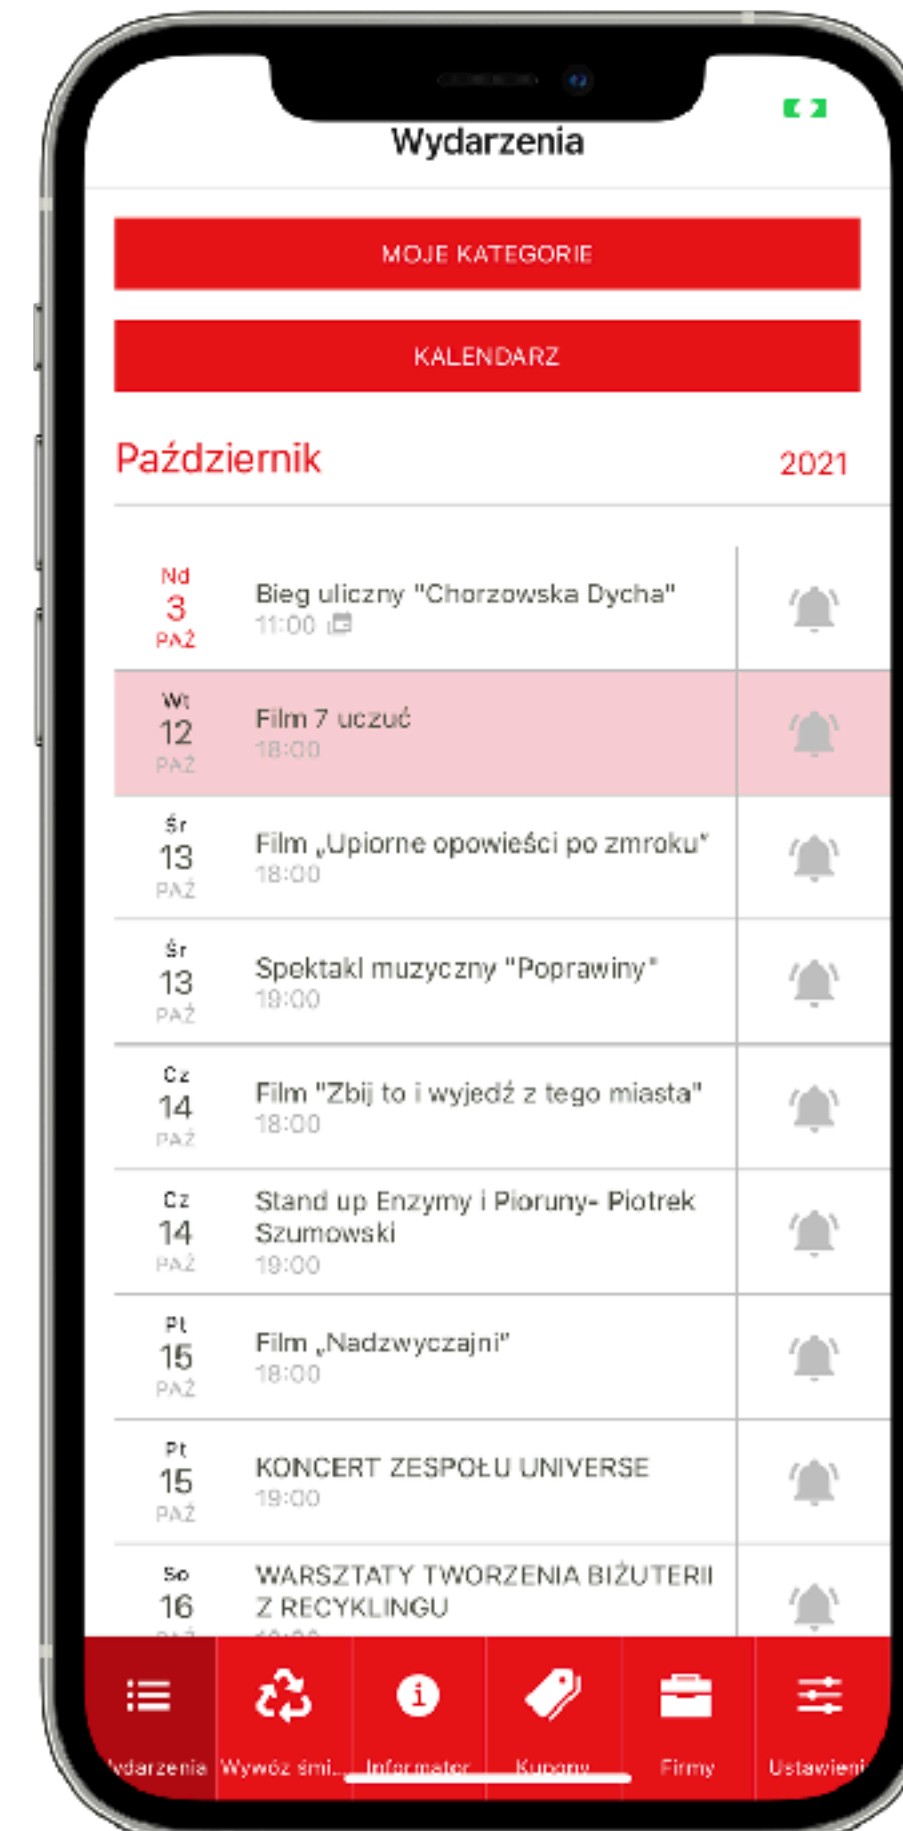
Wydarzenia

MOJE KATEGORIE

KALENDARZ

Październik 2021

Nd
3
PAŹ
Bieg uliczny "Chorzowska Dycha"
11:00

Wt
12
PAŹ
Film 7 uczuć
18:00

Śr
13
PAŹ
Film „Upiorne opowieści po zmroku"
18:00

Śr
13
PAŹ
Spektakl muzyczny "Poprawiny"
19:00

Cz
14
PAŹ
Film "Zbij to i wyjedź z tego miasta"
18:00

Cz
14
PAŹ
Stand up Enzymy i Pioruny- Piotrek Szumowski
19:00

Pt
15
PAŹ
Film „Nadzwyczajni"
18:00

Pt
15
PAŹ
KONCERT ZESPOŁU UNIVERSE
19:00

So
16
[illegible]
WARSZTATY TWORZENIA BIŻUTERII Z RECYKLINGU
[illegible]

Wydarzenia Wywóz śmi... Informator Kupony Firmy Ustawieni